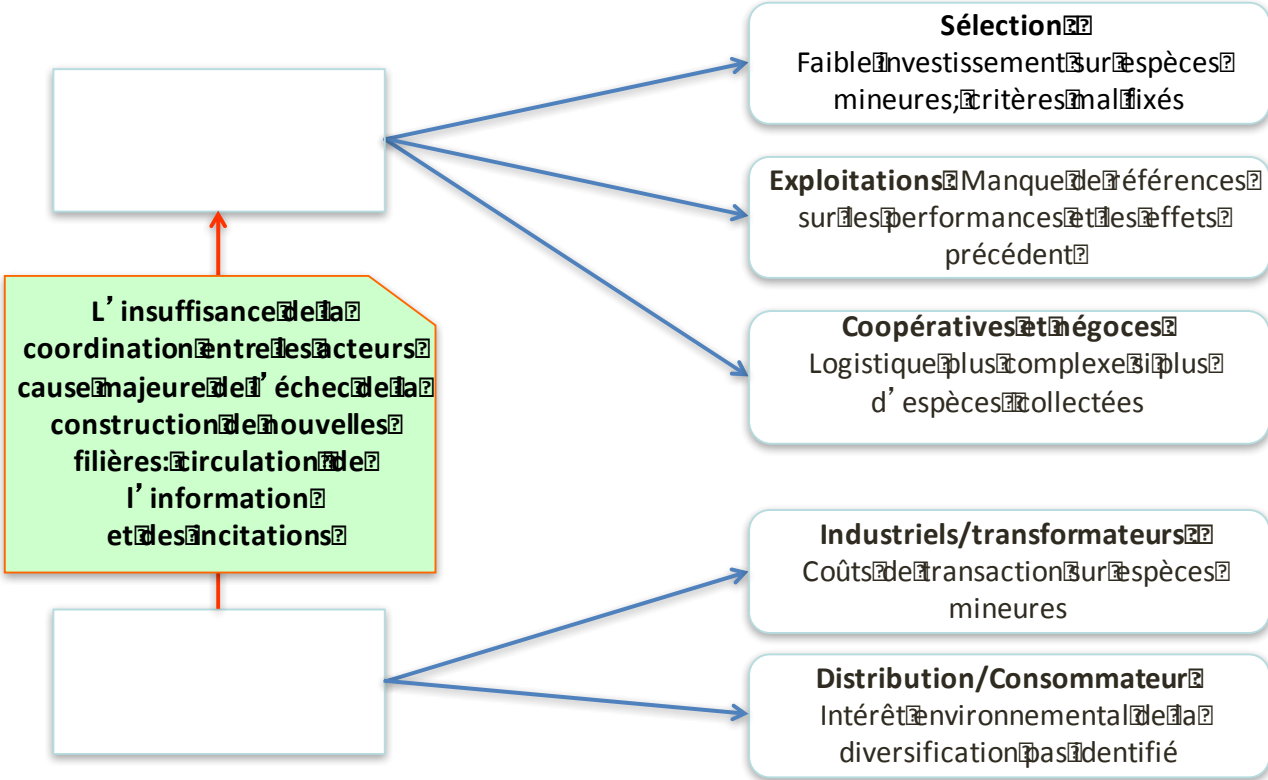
Sélection
Faible investissement sur espèces mineures; critères mal fixés

Exploitations Manque de références sur les performances et les effets précédent

Coopératives et négoces
Logistique plus complexe si plus d'espèces collectées

L'insuffisance de la coordination entre les acteurs cause majeure de l'échec de la construction de nouvelles filières: circulation de l'information et des incitations

Industriels/transformateurs
Coûts de transaction sur espèces mineures

Distribution/Consommateur
Intérêt environnemental de la diversification pas identifié